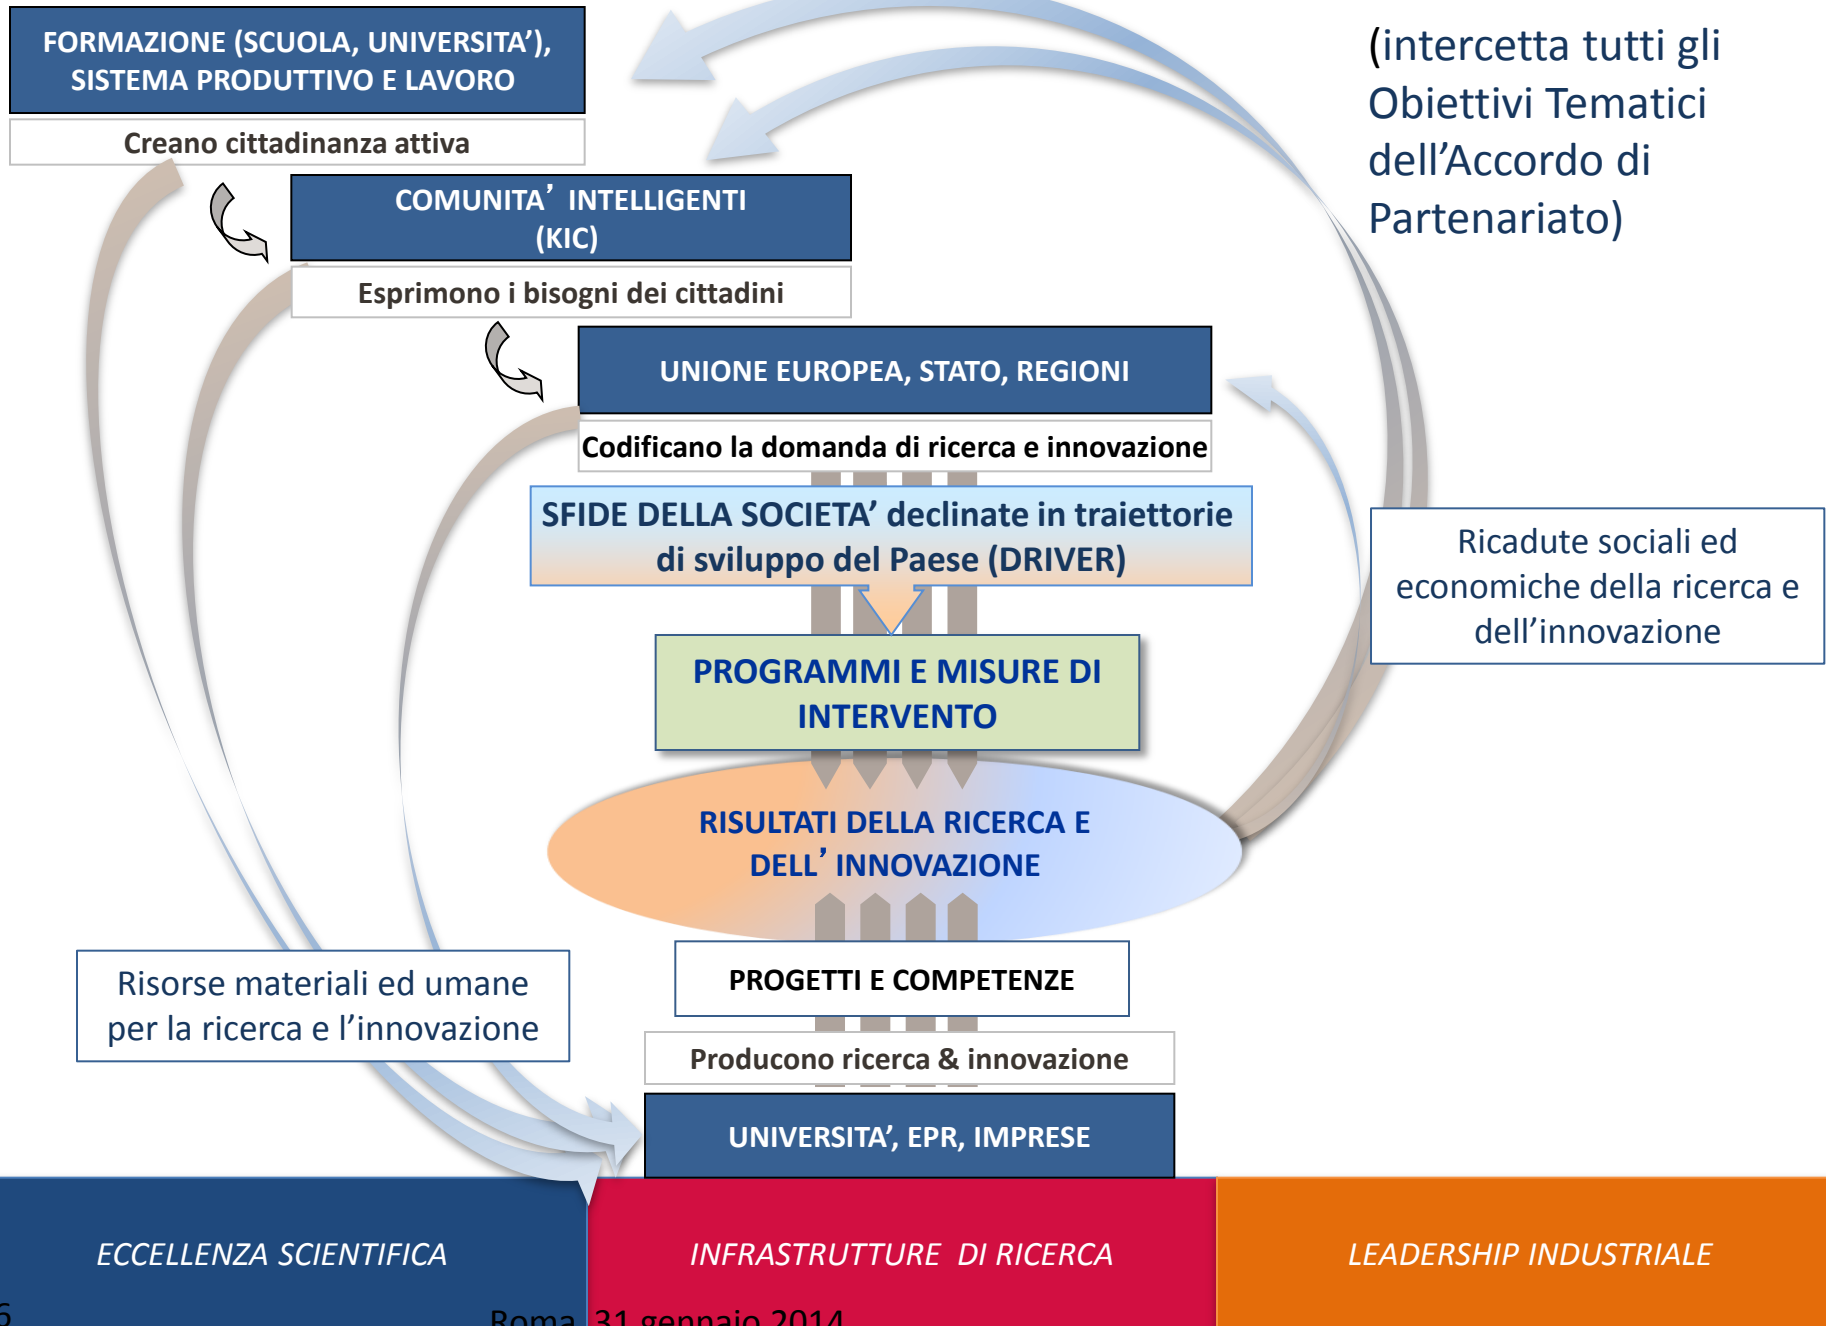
FORMAZIONE (SCUOLA, UNIVERSITA'), SISTEMA PRODUTTIVO E LAVORO

Creano cittadinanza attiva

(intercetta tutti gli Obiettivi Tematici dell'Accordo di Partenariato)

COMUNITA' INTELLIGENTI (KIC)

Esprimono i bisogni dei cittadini

UNIONE EUROPEA, STATO, REGIONI

Codificano la domanda di ricerca e innovazione

SFIDE DELLA SOCIETA' declinate in traiettorie di sviluppo del Paese (DRIVER)

Ricadute sociali ed economiche della ricerca e dell'innovazione

PROGRAMMI E MISURE DI INTERVENTO

RISULTATI DELLA RICERCA E DELL'INNOVAZIONE

Risorse materiali ed umane per la ricerca e l'innovazione

PROGETTI E COMPETENZE

Producono ricerca & innovazione

UNIVERSITA', EPR, IMPRESE

ECCELLENZA SCIENTIFICA

INFRASTRUTTURE DI RICERCA

LEADERSHIP INDUSTRIALE

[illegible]

Roma, 31 gennaio 2014